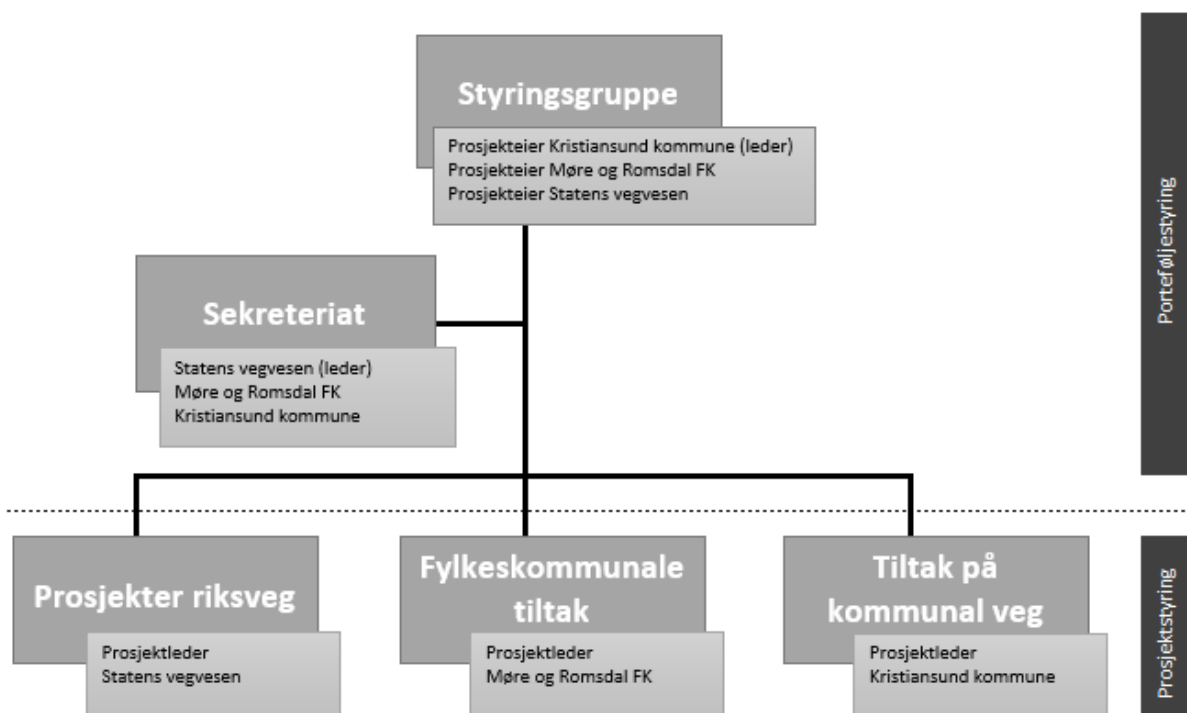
Styringsgruppe

Prosjekteier Kristiansund kommune (leder)
Prosjekteier Møre og Romsdal FK
Prosjekteier Statens vegvesen

Sekreteriat

Statens vegvesen (leder)
Møre og Romsdal FK
Kristiansund kommune

Porteføljestyring

Prosjekter riksveg

Prosjektleder
Statens vegvesen

Fylkeskommunale tiltak

Prosjektleder
Møre og Romsdal FK

Tiltak på kommunal veg

Prosjektleder
Kristiansund kommune

Prosjektstyring